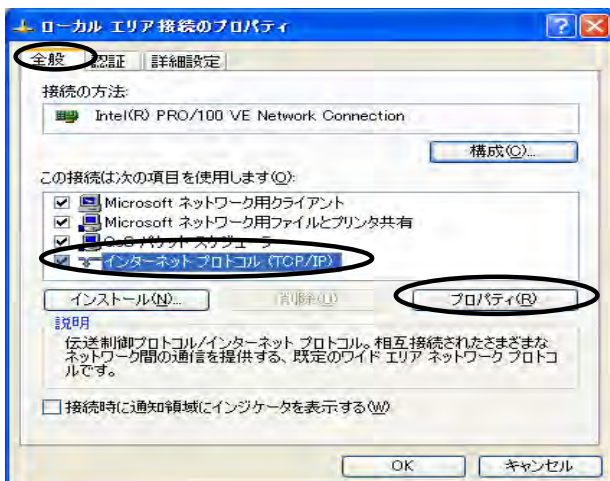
ローカル エリア接続のプロパティ

全般 認証 詳細設定

接続の方法:

Intel(R) PRO/100 VE Network Connection

構成(C)...

この接続は次の項目を使用します(O):

Microsoft ネットワーク用クライアント
Microsoft ネットワーク用ファイルとプリンタ共有
QoS パケット スケジューラ
インターネット プロトコル (TCP/IP)

インストール(N)... 削除(U) プロパティ(R)

説明
伝送制御プロトコル/インターネット プロトコル。相互接続されたさまざまなネットワーク間の通信を提供する、既定のワイド エリア ネットワーク プロトコルです。

接続時に通知領域にインジケータを表示する(W)

OK キャンセル